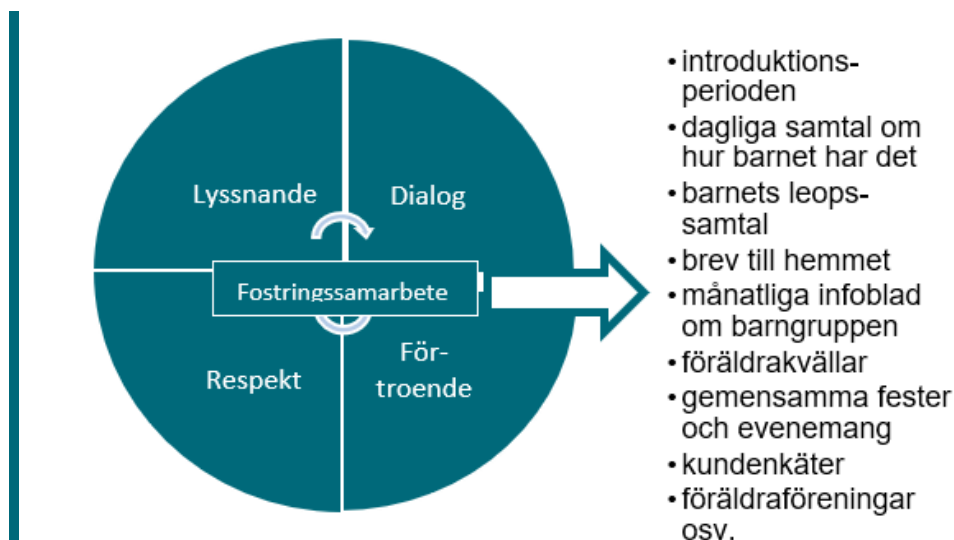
Lyssnande

Dialog

Fostringssamarbete

Respekt

Förtroende

- introduktionsperioden
- dagliga samtal om hur barnet har det
- barnets leops-samtal
- brev till hemmet
- månatliga infoblad om barngruppen
- föräldrakvällar
- gemensamma fester och evenemang
- kundenkäter
- föräldraföreningar osv.